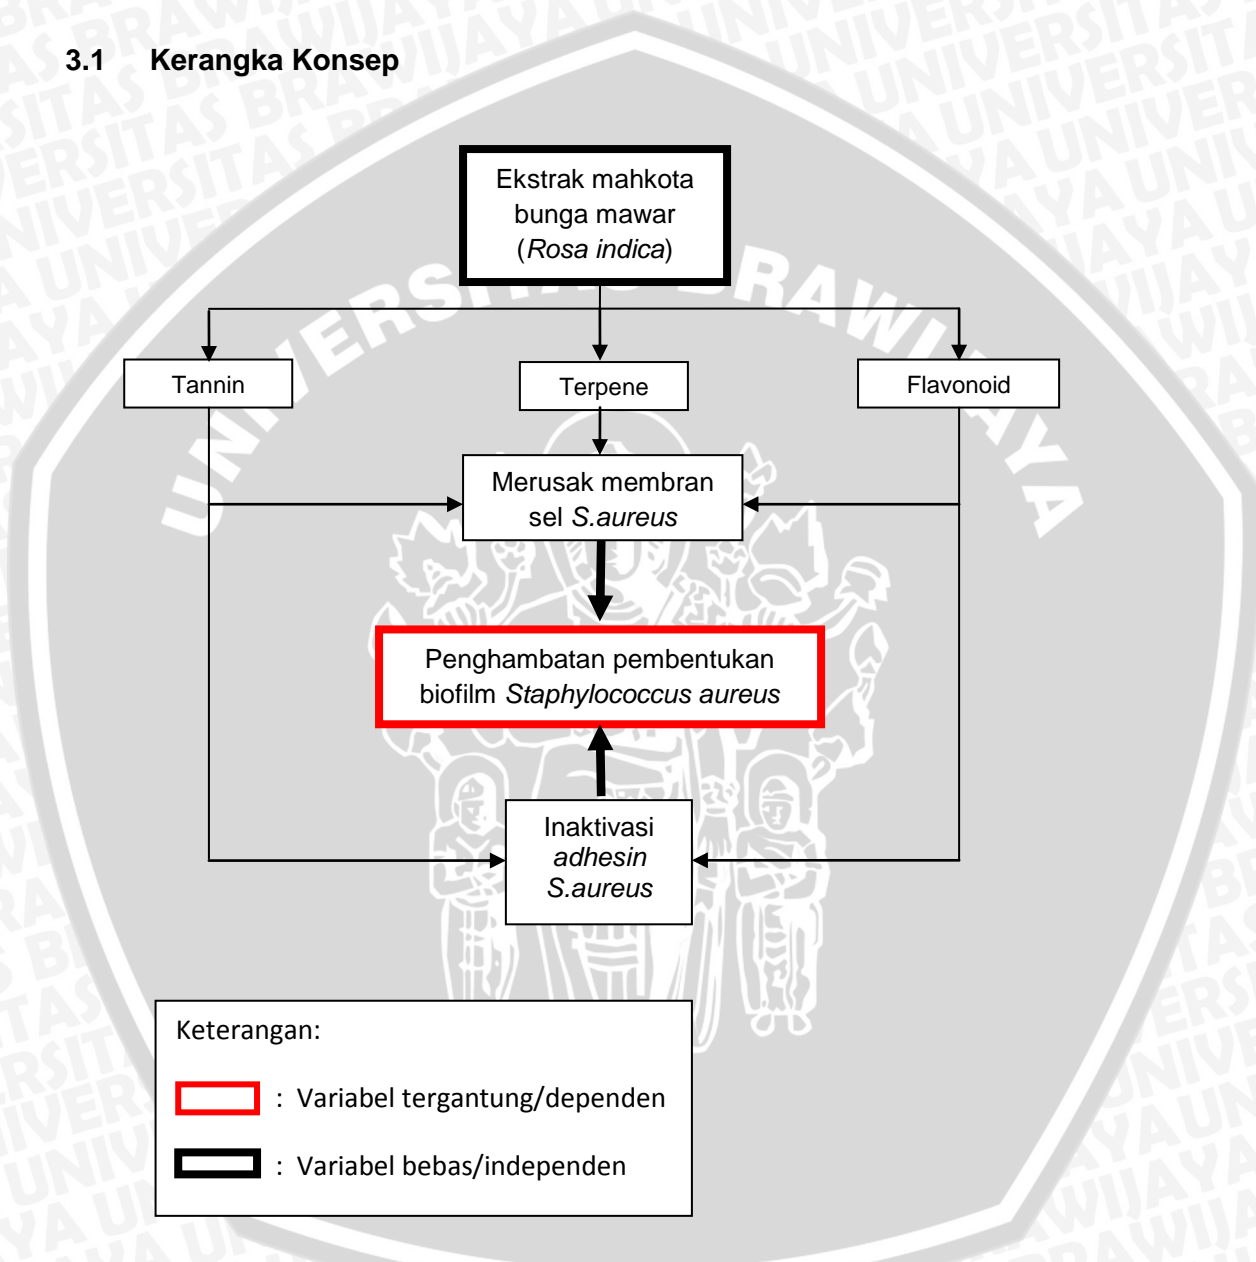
3.1 Kerangka Konsep

Ekstrak mahkota bunga mawar (*Rosa indica*)

Tannin

Terpene

Flavonoid

Merusak membran sel *S.aureus*

Penghambatan pembentukan biofilm *Staphylococcus aureus*

Inaktivasi *adhesin S.aureus*

Keterangan:

: Variabel tergantung/dependen

: Variabel bebas/independen